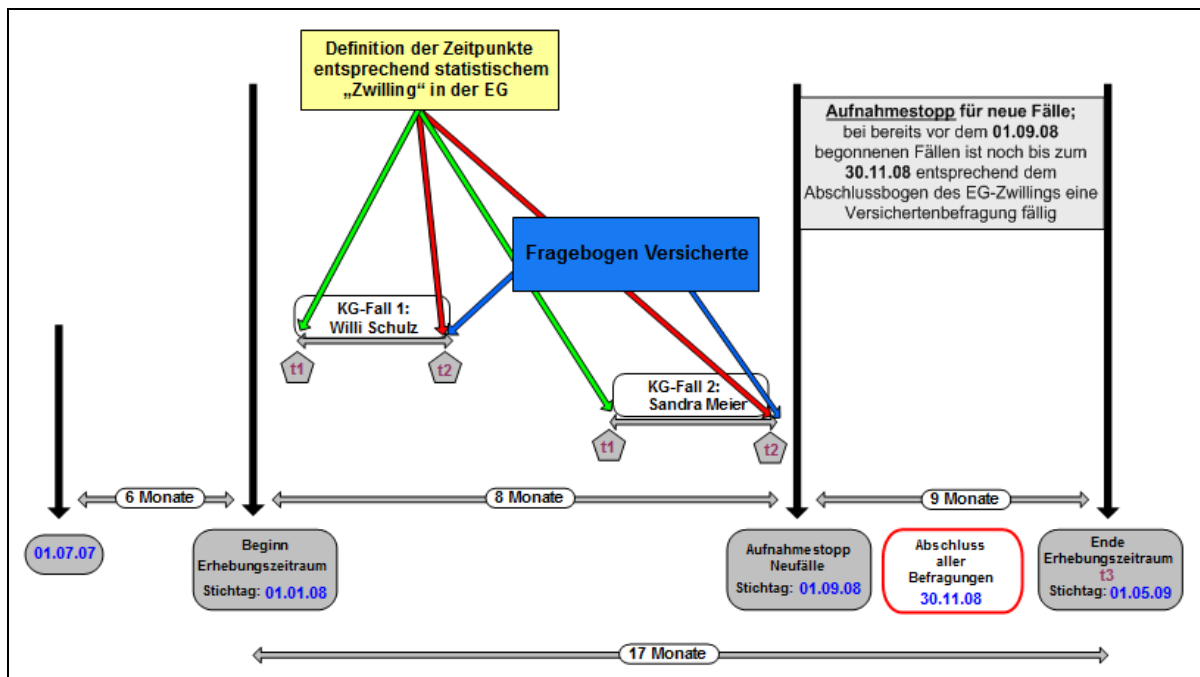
Definition der Zeitpunkte entsprechend statistischem „Zwilling“ in der EG

Aufnahmestopp für neue Fälle; bei bereits vor dem 01.09.08 begonnenen Fällen ist noch bis zum 30.11.08 entsprechend dem Abschlussbogen des EG-Zwillings eine Versichertenbefragung fällig

Fragebogen Versicherte

KG-Fall 1: Willi Schulz

t1

t2

KG-Fall 2: Sandra Meier

t1

t2

6 Monate

8 Monate

9 Monate

01.07.07

Beginn Erhebungszeitraum Stichtag: 01.01.08

Aufnahmestopp Neufälle Stichtag: 01.09.08

Abschluss aller Befragungen 30.11.08

Ende Erhebungszeitraum t3 Stichtag: 01.05.09

17 Monate